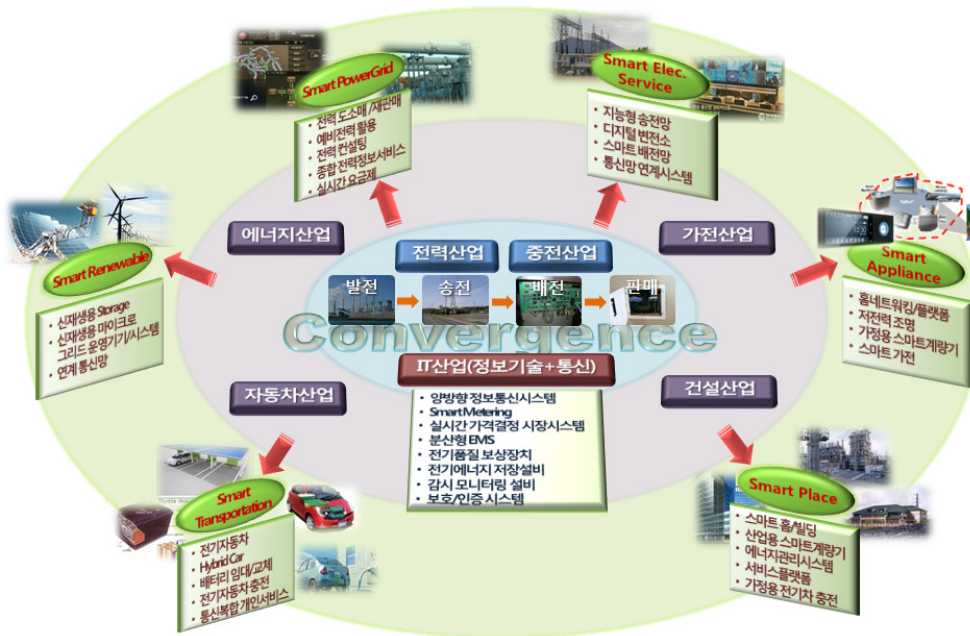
Smart PowerGrid

• 전력 도소매/재판매
• 예비전력 활용
• 전력 컨설팅
• 종합 전력정보서비스
• 실시간 요금제

Smart Elec. Service

• 지능형 송전망
• 디지털 변전소
• 스마트 배전망
• 통신망 연계시스템

Smart Renewable

• 신재생용 Storage
• 신재생용 마이크로 그리드 운영기기/시스템
• 연계 통신망

Smart Appliance

• 홈네트워킹/플랫폼
• 저전력 조명
• 가정용 스마트계량기
• 스마트 가전

에너지산업

전력산업

중전산업

가전산업

발전

송전

배전

판매

Convergence

IT산업(정보기술+통신)

자동차산업

건설산업

• 양방향 정보통신시스템
• Smart Metering
• 실시간 가격결정 시장시스템
• 분산형 EMS
• 전기품질 보상장치
• 전기에너지 저장설비
• 감시 모니터링 설비
• 보호/인증 시스템

Smart Transportation

• 전기자동차
• Hybrid Car
• 배터리 임대/교체
• 전기자동차 충전
• 통신복합 개인서비스

Smart Place

• 스마트 홈/빌딩
• 산업용 스마트계량기
• 에너지관리시스템
• 서비스플랫폼
• 가정용 전기차 충전